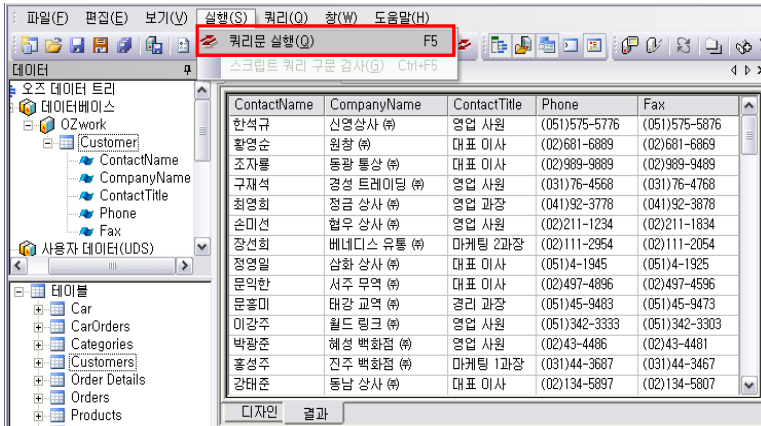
파일(F) 편집(E) 보기(V) 실행(S) 쿼리(Q) 창(W) 도움말(H)

쿼리문 실행(Q) F5
스크립트 쿼리 구문 검사(G) Ctrl+F5

데이터

오즈 데이터 트리
데이터베이스
OZwork
Customer
ContactName
CompanyName
ContactTitle
Phone
Fax
사용자 데이터(UDS)

테이블
Car
CarOrders
Categories
Customers
Order Details
Orders
Products

| ContactName | CompanyName | ContactTitle | Phone | Fax |
|---|---|---|---|---|
| 한석규 | 신영상사 ㈜ | 영업 사원 | (051)575-5776 | (051)575-5876 |
| 황영순 | 원창 ㈜ | 대표 이사 | (02)681-6889 | (02)681-6869 |
| 조자룡 | 동광 통상 ㈜ | 대표 이사 | (02)989-9889 | (02)989-9489 |
| 구재석 | 경성 트레이딩 ㈜ | 영업 사원 | (031)76-4568 | (031)76-4768 |
| 최영희 | 정금 상사 ㈜ | 영업 과장 | (041)92-3778 | (041)92-3878 |
| 손미선 | 협우 상사 ㈜ | 영업 사원 | (02)211-1234 | (02)211-1834 |
| 장선희 | 베네디스 유통 ㈜ | 마케팅 2과장 | (02)111-2954 | (02)111-2054 |
| 정영일 | 삼화 상사 ㈜ | 대표 이사 | (051)4-1945 | (051)4-1925 |
| 문익한 | 서주 무역 ㈜ | 대표 이사 | (02)497-4896 | (02)497-4596 |
| 문흥미 | 태강 교역 ㈜ | 경리 과장 | (051)45-9483 | (051)45-9473 |
| 이강주 | 월드 링크 ㈜ | 영업 사원 | (051)342-3333 | (051)342-3303 |
| 박광준 | 혜성 백화점 ㈜ | 영업 사원 | (02)43-4486 | (02)43-4481 |
| 홍성주 | 진주 백화점 ㈜ | 마케팅 1과장 | (031)44-3687 | (031)44-3467 |
| 강태준 | 동남 상사 ㈜ | 대표 이사 | (02)134-5897 | (02)134-5807 |

디자인 결과